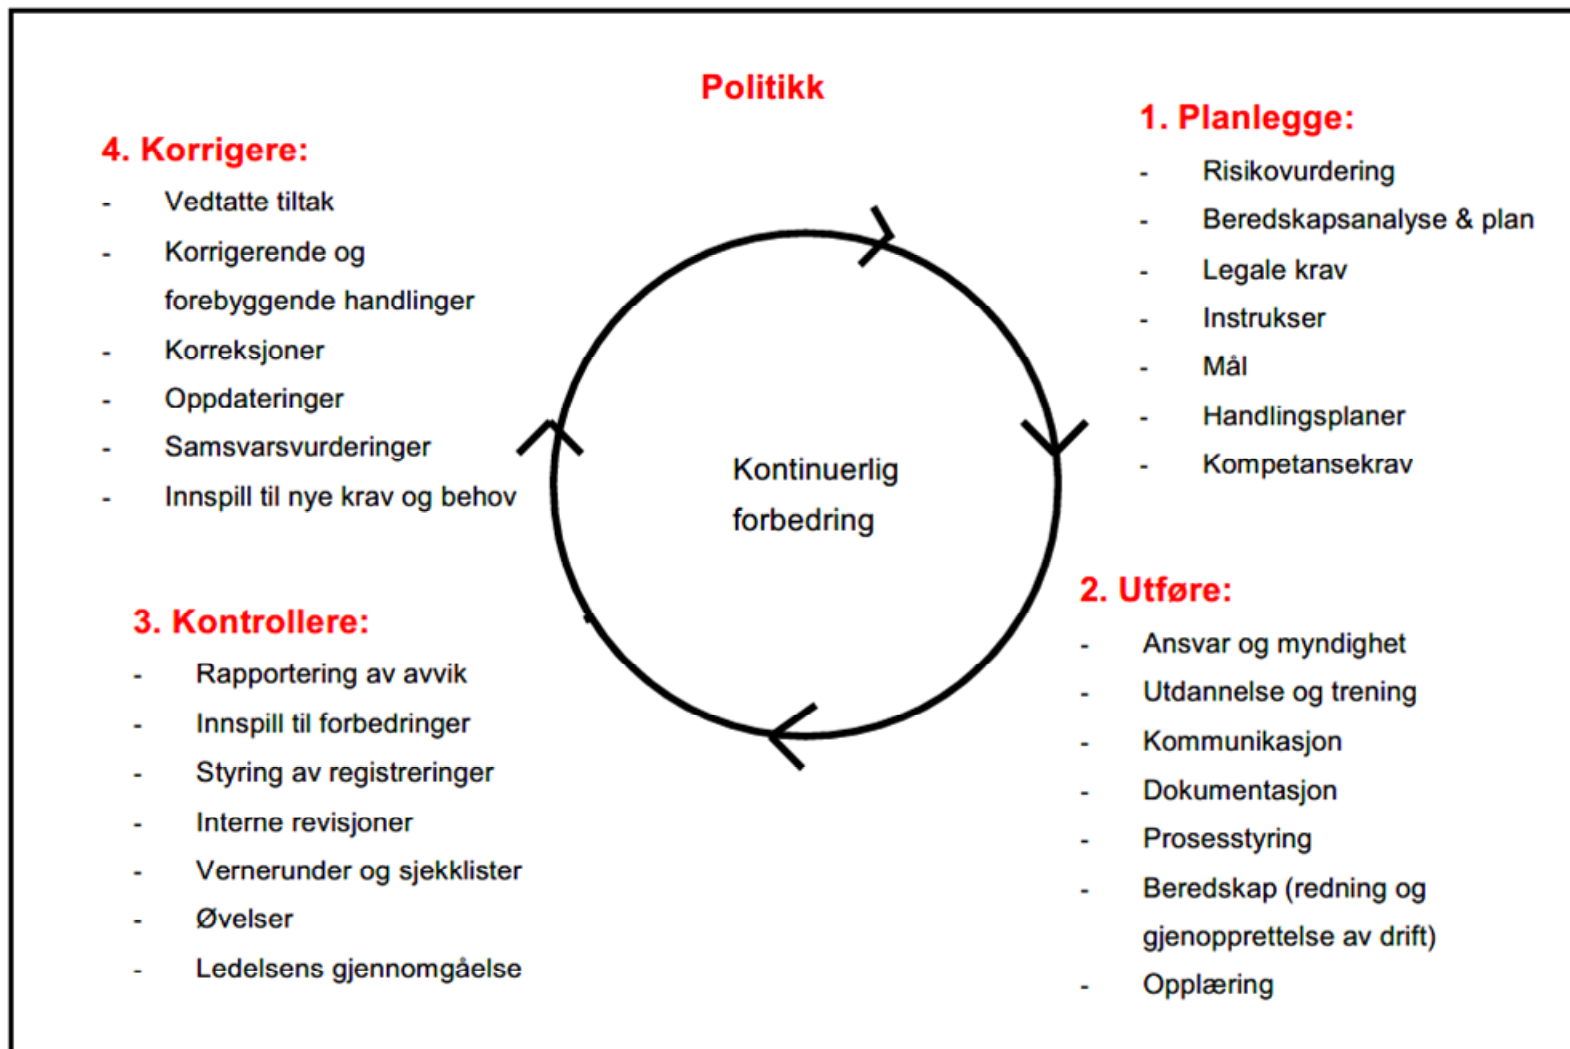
Politikk

1. Planlegge:
- Risikovurdering
- Beredskapsanalyse & plan
- Legale krav
- Instrukser
- Mål
- Handlingsplaner
- Kompetansekrav

4. Korrigere:
- Vedtatte tiltak
- Korrigerende og forebyggende handlinger
- Korreksjoner
- Oppdateringer
- Samsvarsvurderinger
- Innspill til nye krav og behov

Kontinuerlig forbedring

2. Utføre:
- Ansvar og myndighet
- Utdannelse og trening
- Kommunikasjon
- Dokumentasjon
- Prosesstyring
- Beredskap (redning og gjenopprettelse av drift)
- Opplæring

3. Kontrollere:
- Rapportering av avvik
- Innspill til forbedringer
- Styring av registreringer
- Interne revisjoner
- Vernerunder og sjekklister
- Øvelser
- Ledelsens gjennomgåelse